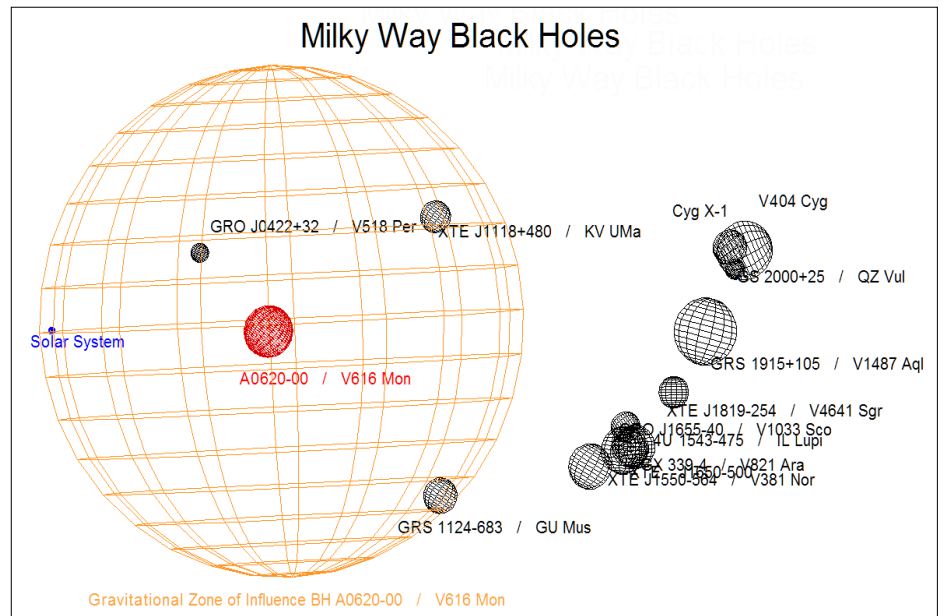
Milky Way Black Holes

GRO J0422+32 / V518 Per

XTE J1118+480 / KV UMa

Cyg X-1

V404 Cyg

GS 2000+25 / QZ Vul

Solar System

A0620-00 / V616 Mon

GRS 1915+105 / V1487 Aql

XTE J1819-254 / V4641 Sgr

GRO J1655-40 / V1033 Sco

4U 1543-475 / IL Lupi

GX 339-4 / V821 Ara

XTE J1550-564 / V381 Nor

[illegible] 1650-500

GRS 1124-683 / GU Mus

Gravitational Zone of Influence BH A0620-00 / V616 Mon